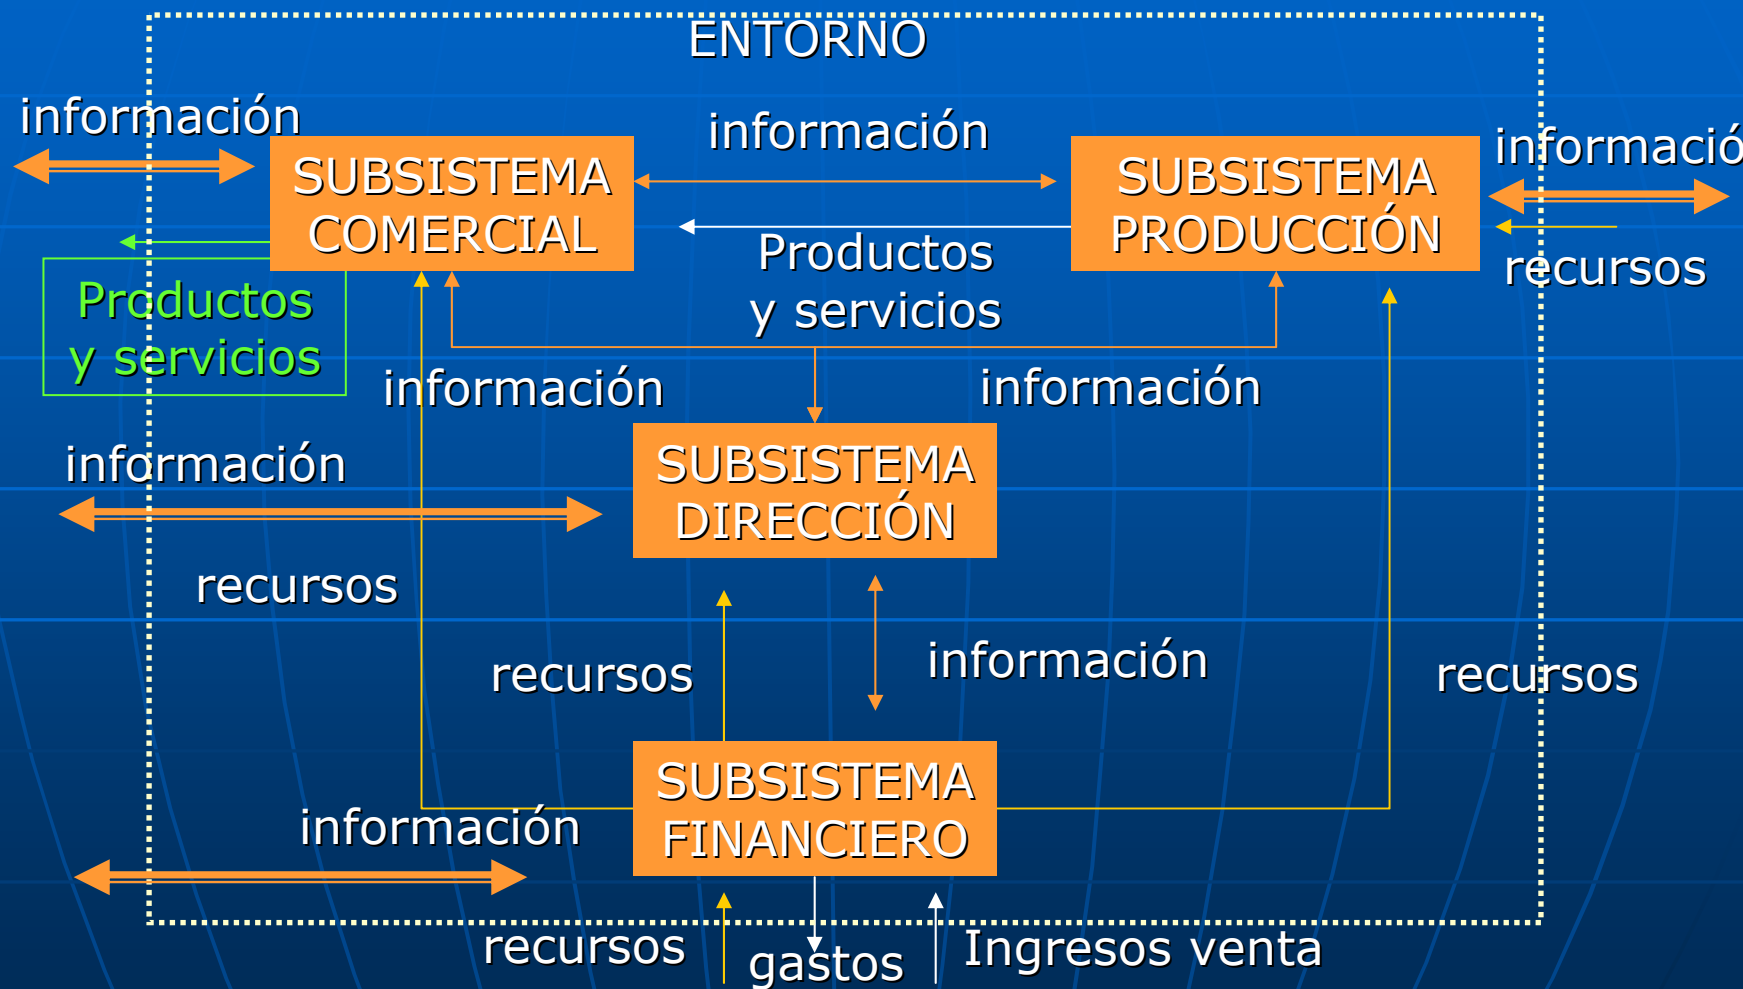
ENTORNO

información

SUBSISTEMA COMERCIAL

información

SUBSISTEMA PRODUCCIÓN

informació

recursos

Productos y servicios

Productos y servicios

información

información

información

SUBSISTEMA DIRECCIÓN

recursos

recursos

información

recursos

SUBSISTEMA FINANCIERO

información

recursos

gastos

Ingresos venta